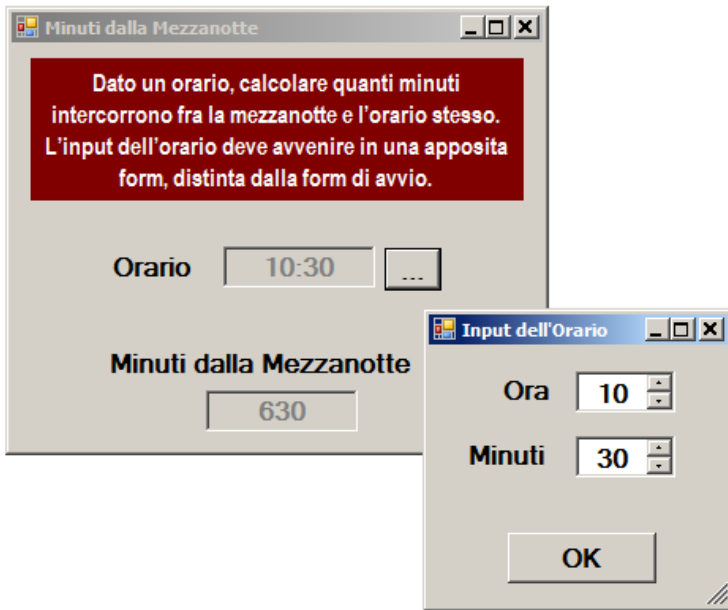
Minuti dalla Mezzanotte

Dato un orario, calcolare quanti minuti intercorrono fra la mezzanotte e l'orario stesso. L'input dell'orario deve avvenire in una apposita form, distinta dalla form di avvio.

Orario 10:30 ...

Minuti dalla Mezzanotte
630

Input dell'Orario

Ora 10

Minuti 30

OK